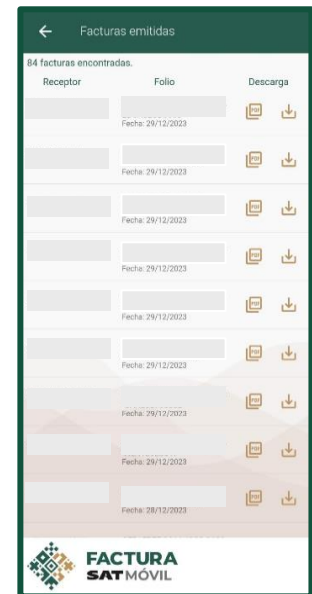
← Facturas emitidas

84 facturas encontradas.

| Receptor | Folio | Descarga |
|---|---|---|
| | Fecha: 29/12/2023 | PDF |
| | Fecha: 29/12/2023 | PDF |
| | Fecha: 29/12/2023 | PDF |
| | Fecha: 29/12/2023 | PDF |
| | Fecha: 29/12/2023 | PDF |
| | Fecha: 29/12/2023 | PDF |
| | Fecha: 29/12/2023 | PDF |
| | Fecha: 29/12/2023 | PDF |
| | Fecha: 28/12/2023 | PDF |

FACTURA
SAT MÓVIL